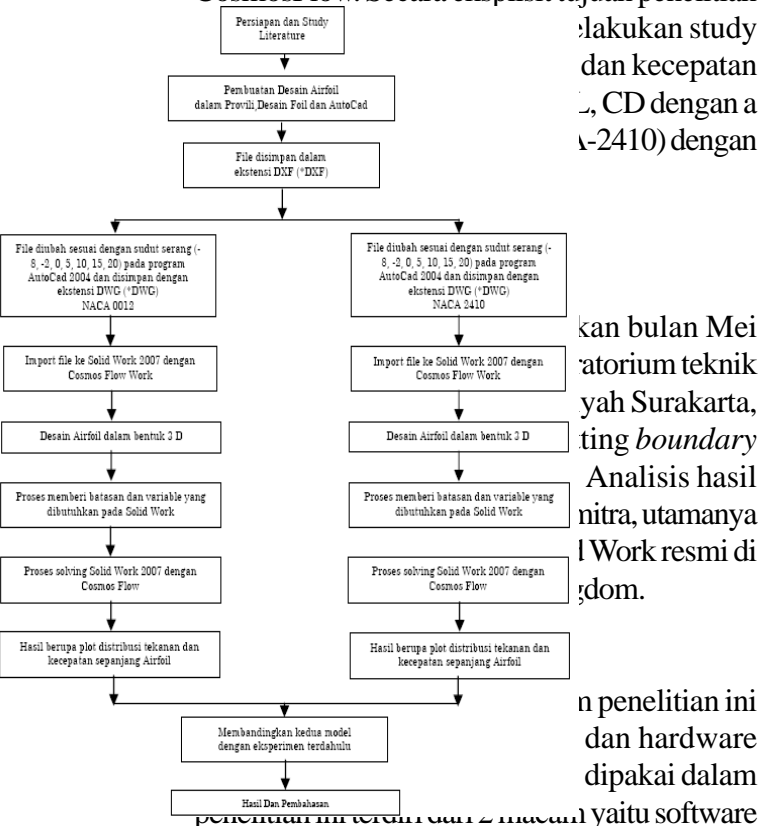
CosmosFlow. Secara eksplisit tujuan penelitian

Persiapan dan Study Literature

elakukan study

Pembuatan Desain Airfoil dalam Provili Desain Foil dan AutoCad

dan kecepatan

L, CD dengan a

File disimpan dalam ekstensi DXF (*DXF)

A-2410) dengan

File diubah sesuai dengan sudut serang (-8, -2, 0, 5, 10, 15, 20) pada program AutoCad 2004 dan disimpan dengan ekstensi DWG (*DWG) NACA 0012

File diubah sesuai dengan sudut serang (-8, -2, 0, 5, 10, 15, 20) pada program AutoCad 2004 dan disimpan dengan ekstensi DWG (*DWG) NACA 2410

kan bulan Mei

Import file ke Solid Work 2007 dengan Cosmos Flow Work

Import file ke Solid Work 2007 dengan Cosmos Flow Work

ratorium teknik

yah Surakarta,

Desain Airfoil dalam bentuk 3 D

Desain Airfoil dalam bentuk 3 D

ting *boundary*

Analisis hasil

Proses memberi batasan dan variable yang dibutuhkan pada Solid Work

Proses memberi batasan dan variable yang dibutuhkan pada Solid Work

nitra, utamanya

l Work resmi di

Proses solving Solid Work 2007 dengan Cosmos Flow

Proses solving Solid Work 2007 dengan Cosmos Flow

gdom.

Hasil berupa plot distribusi tekanan dan kecepatan sepanjang Airfoil

Hasil berupa plot distribusi tekanan dan kecepatan sepanjang Airfoil

n penelitian ini

Membandingkan kedua model dengan eksperimen terdahulu

dan hardware

dipakai dalam

Hasil Dan Pembahasan

penelitian ini terdiri dari 2 macam yaitu software